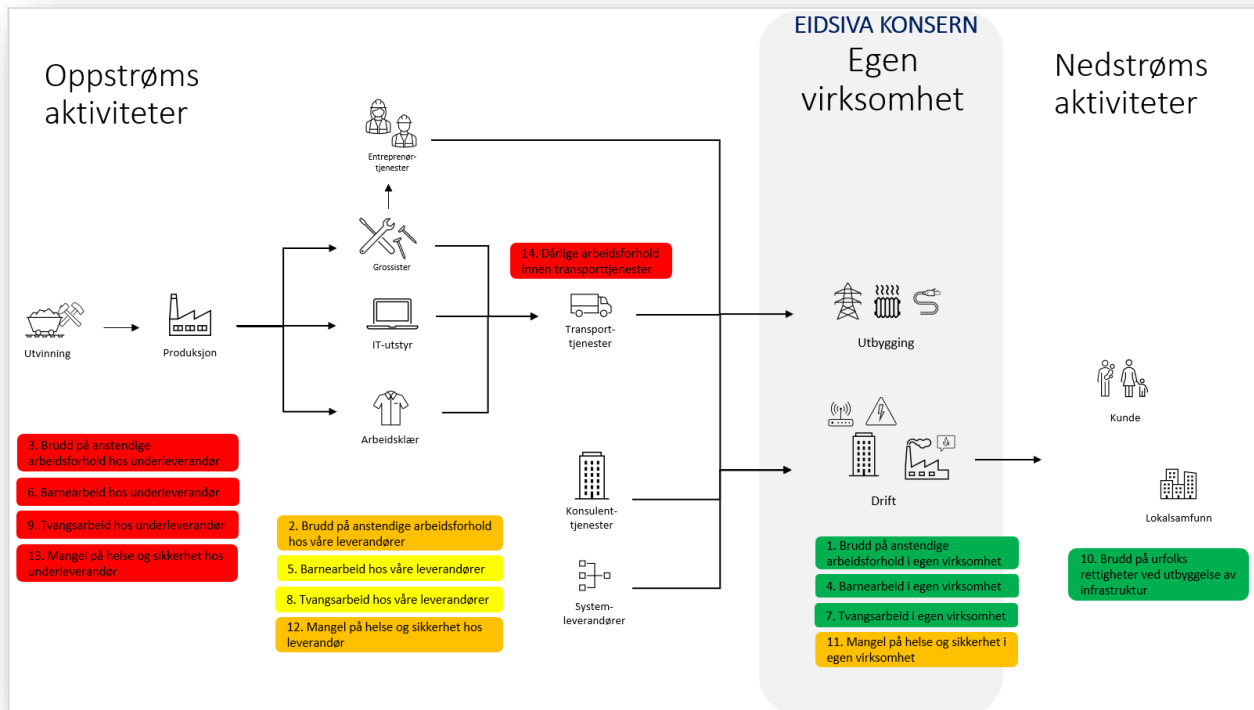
Oppstrøms aktiviteter

EIDSIVA KONSERN
Egen virksomhet

Nedstrøms aktiviteter

Entreprenørtjenester

Grossister

14. Dårlige arbeidsforhold innen transporttjenester

Utvinning

Produksjon

IT-utstyr

Transporttjenester

Utbygging

Kunde

Arbeidsklær

3. Brudd på anstendige arbeidsforhold hos underleverandør

6. Barnearbeid hos underleverandør

9. Tvangsarbeid hos underleverandør

13. Mangel på helse og sikkerhet hos underleverandør

Drift

Lokalsamfunn

Konsulenttjenester

2. Brudd på anstendige arbeidsforhold hos våre leverandører

5. Barnearbeid hos våre leverandører

8. Tvangsarbeid hos våre leverandører

12. Mangel på helse og sikkerhet hos leverandør

Systemleverandører

1. Brudd på anstendige arbeidsforhold i egen virksomhet

4. Barnearbeid i egen virksomhet

7. Tvangsarbeid i egen virksomhet

11. Mangel på helse og sikkerhet i egen virksomhet

10. Brudd på urfolks rettigheter ved utbyggelse av infrastruktur